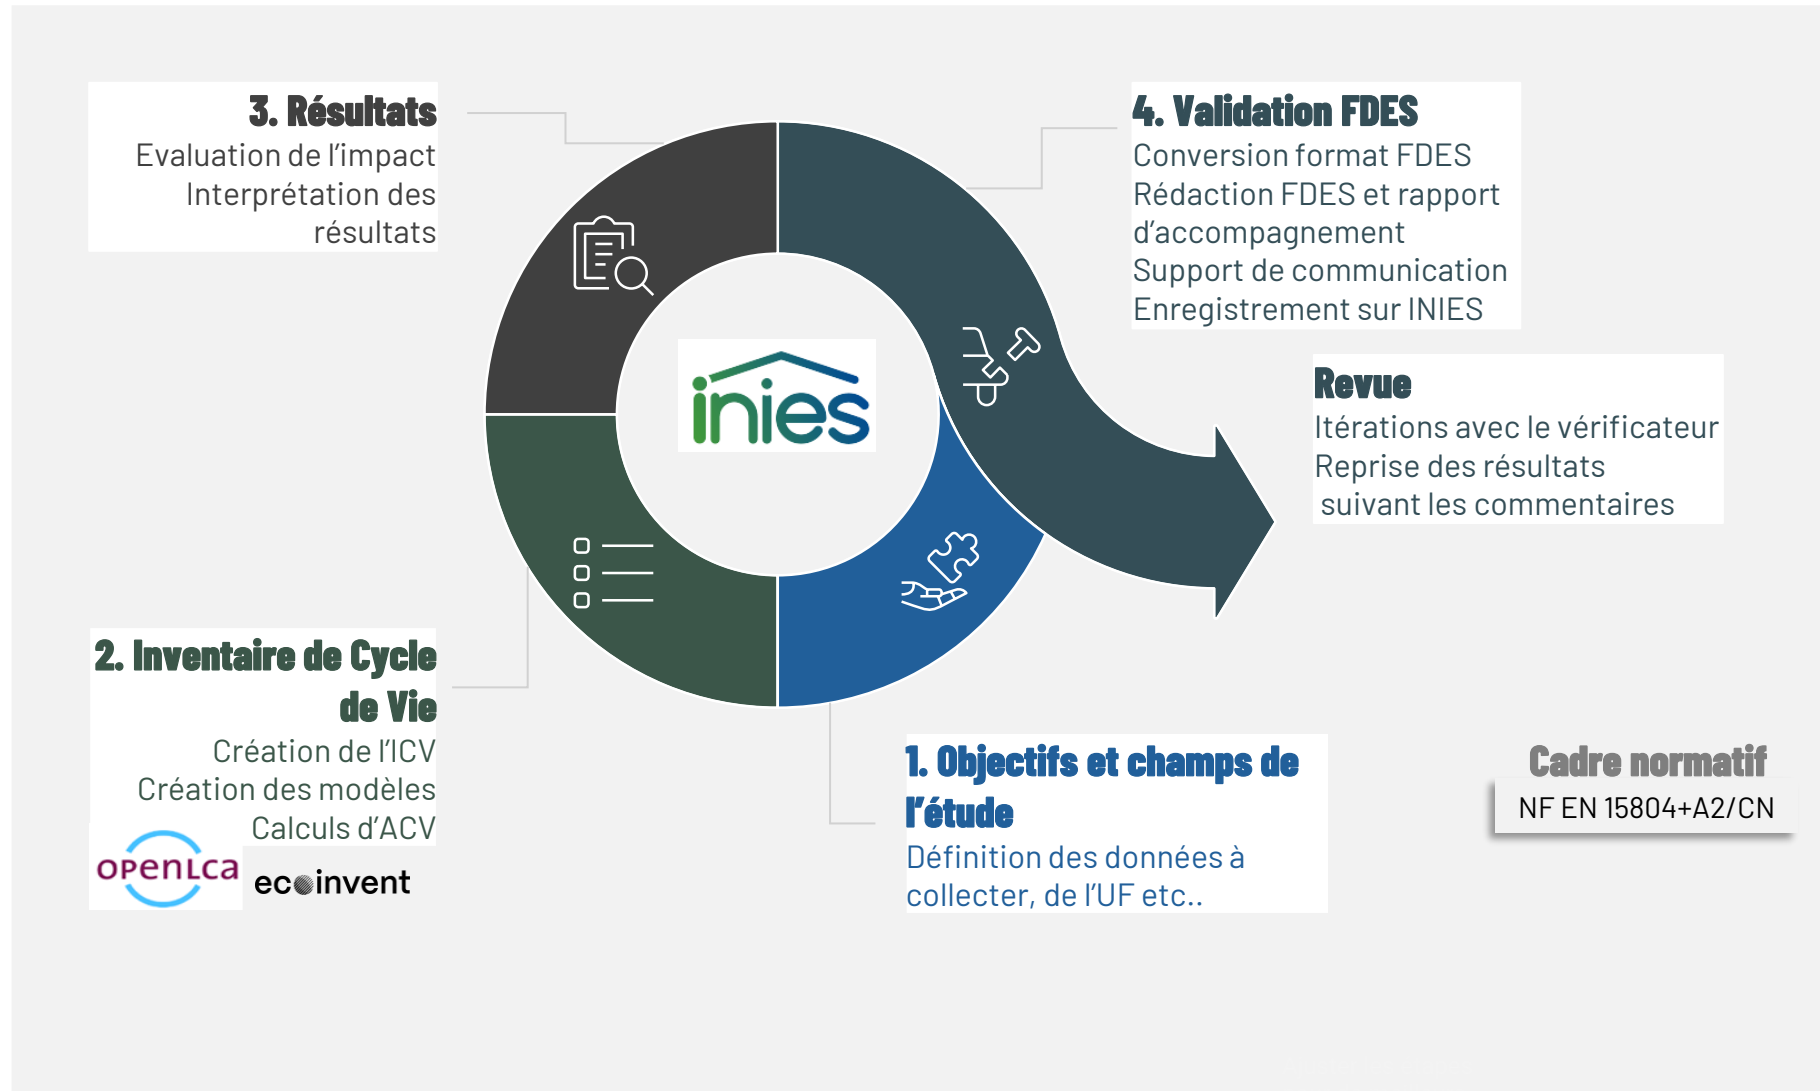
3. Résultats
Evaluation de l'impact
Interprétation des résultats

4. Validation FDES
Conversion format FDES
Rédaction FDES et rapport d'accompagnement
Support de communication
Enregistrement sur INIES

inies

Revue
Itérations avec le vérificateur
Reprise des résultats suivant les commentaires

2. Inventaire de Cycle de Vie
Création de l'ICV
Création des modèles
Calculs d'ACV

openLCA
ecoinvent

1. Objectifs et champs de l'étude
Définition des données à collecter, de l'UF etc..

Cadre normatif
NF EN 15804+A2/CN